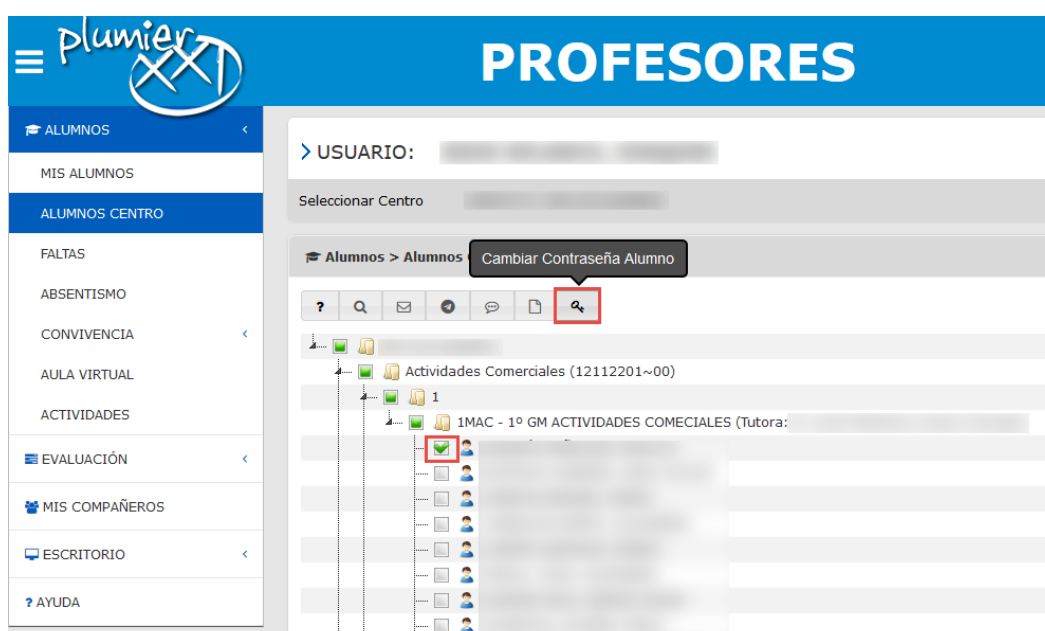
plumier XXI

PROFESORES

ALUMNOS

MIS ALUMNOS

ALUMNOS CENTRO

FALTAS

ABSENTISMO

CONVIVENCIA

AULA VIRTUAL

ACTIVIDADES

EVALUACIÓN

MIS COMPAÑEROS

ESCRITORIO

? AYUDA

> USUARIO: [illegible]

Seleccionar Centro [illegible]

Alumnos > Alumnos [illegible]

Cambiar Contraseña Alumno

?

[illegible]

Actividades Comerciales (12112201~00)

1

1MAC - 1º GM ACTIVIDADES COMECIALES (Tutora: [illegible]